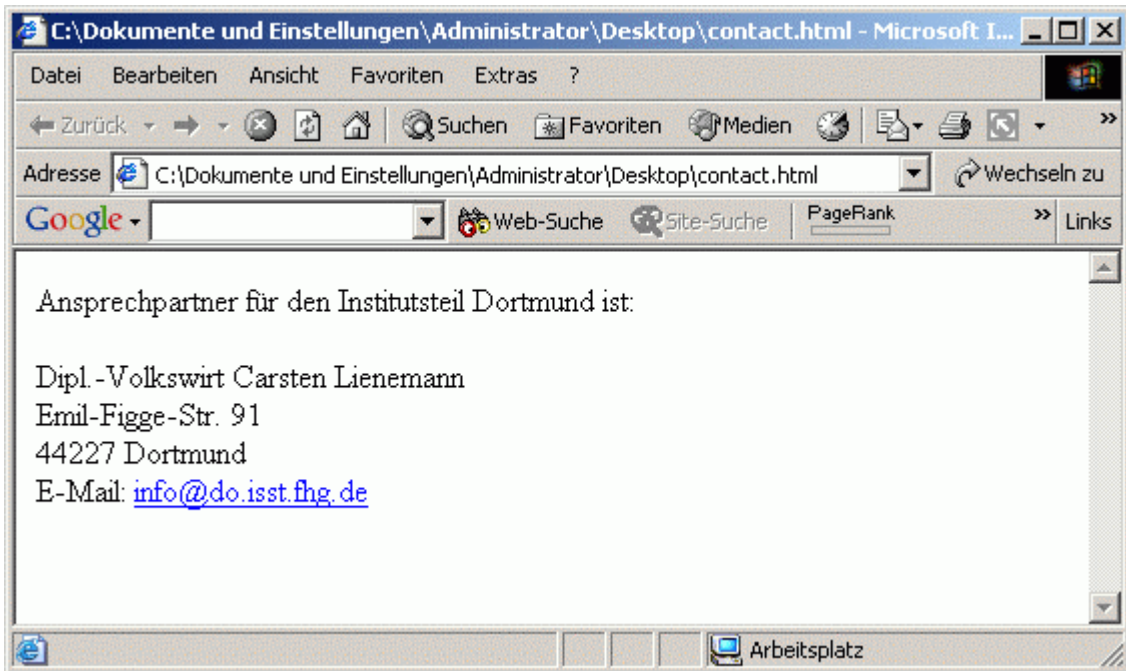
C:\Dokumente und Einstellungen\Administrator\Desktop\contact.html - Microsoft I...

Datei Bearbeiten Ansicht Favoriten Extras ?

Zurück Suchen Favoriten Medien

Adresse C:\Dokumente und Einstellungen\Administrator\Desktop\contact.html Wechseln zu

Google Web-Suche Site-Suche PageRank Links

Ansprechpartner für den Institutsteil Dortmund ist:

Dipl.-Volkswirt Carsten Lienemann
Emil-Figge-Str. 91
44227 Dortmund
E-Mail: info@do.isst.fhg.de

Arbeitsplatz